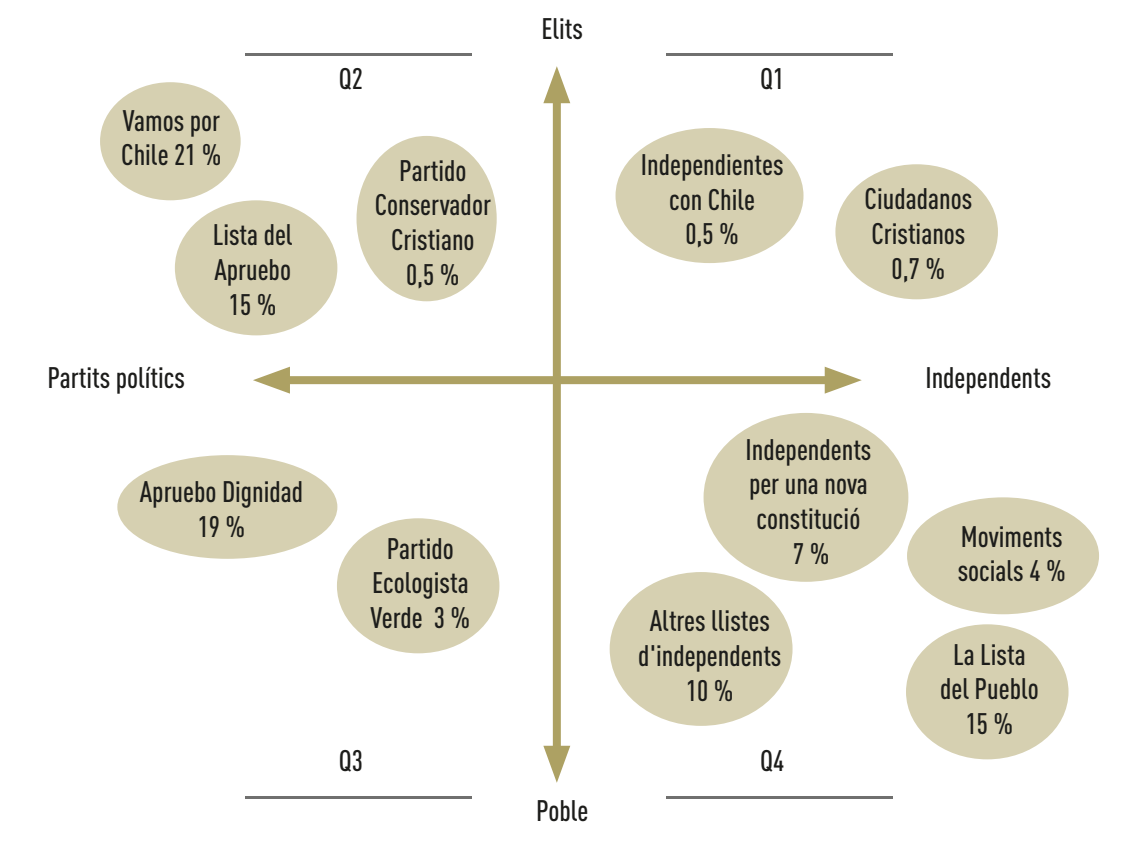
Elits

Q2

Q1

Vamos por Chile 21 %

Partido Conservador Cristiano 0,5 %

Lista del Apruebo 15 %

Independientes con Chile 0,5 %

Ciudadanos Cristianos 0,7 %

Partits polítics

Independents

Independents per una nova constitució 7 %

Apruebo Dignidad 19 %

Partido Ecologista Verde 3 %

Moviments socials 4 %

Altres llistes d'independents 10 %

La Lista del Pueblo 15 %

Q3

Q4

Poble